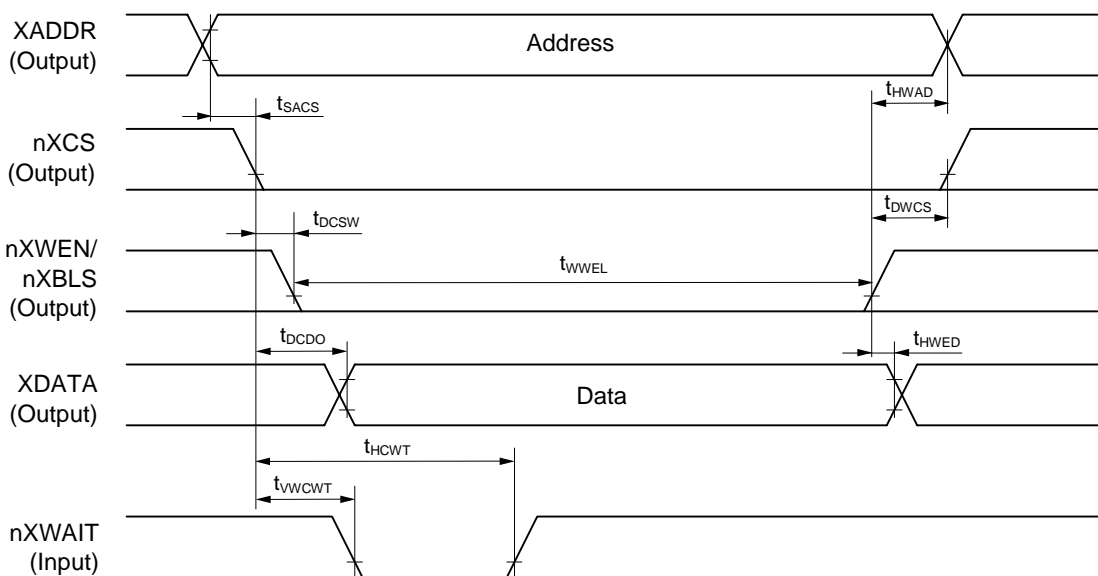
XADDR (Output)

Address

$t_{SACS}$

$t_{HWAD}$

nXCS (Output)

$t_{DWCS}$

$t_{DCSW}$

nXWEN/ nXBLS (Output)

$t_{WWEL}$

$t_{DCDO}$

$t_{HWED}$

XDATA (Output)

Data

$t_{HCWT}$

$t_{VWCWT}$

nXWAIT (Input)